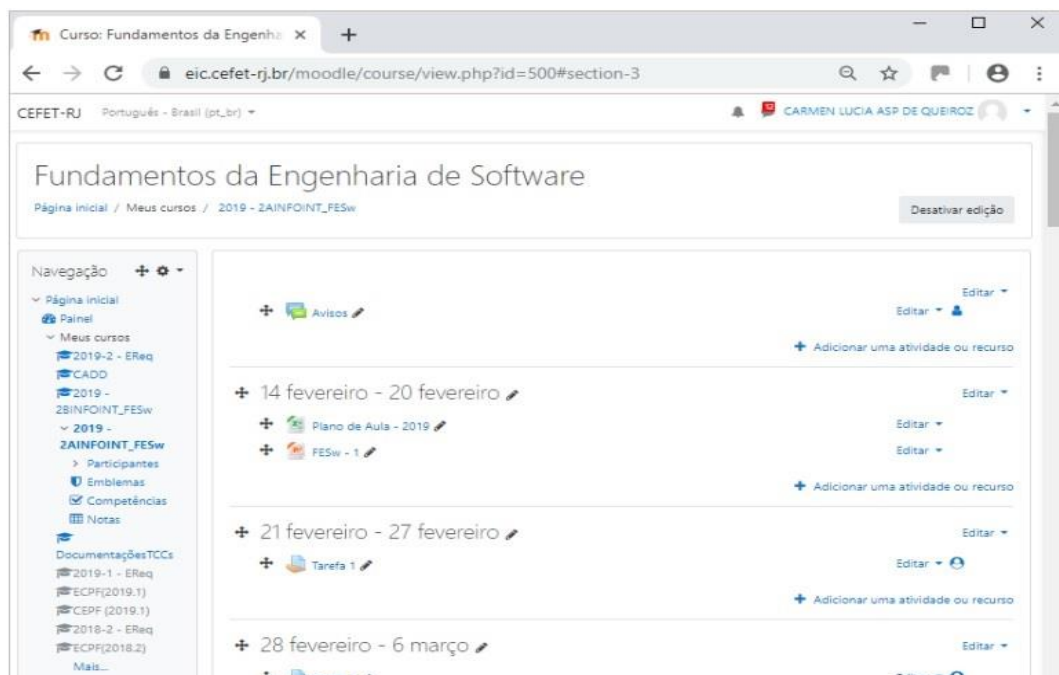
Curso: Fundamentos da Engenha ×
+

eic.cefet-rj.br/moodle/course/view.php?id=500#section-3

CEFET-RJ Português - Brasil (pt_br)

CARMEN LUCIA ASP DE QUEIROZ

Fundamentos da Engenharia de Software

Página inicial / Meus cursos / 2019 - 2AINFOINT_FESw

Desativar edição

Navegação

Página inicial
Painel
Meus cursos
2019-2 - EReq
CADD
2019 - 2BINFOINT_FESw
2019 - 2AINFOINT_FESw
Participantes
Emblemas
Competências
Notas
DocumentaçõesTCCs
2019-1 - EReq
ECPF(2019.1)
CEPF (2019.1)
2018-2 - EReq
ECPF(2018.2)
Mais...

Editar
Avisos
Editar
Adicionar uma atividade ou recurso

14 fevereiro - 20 fevereiro
Editar
Plano de Aula - 2019
Editar
FESw - 1
Editar
Adicionar uma atividade ou recurso

21 fevereiro - 27 fevereiro
Editar
Tarefa 1
Editar
Adicionar uma atividade ou recurso

28 fevereiro - 6 março
Editar